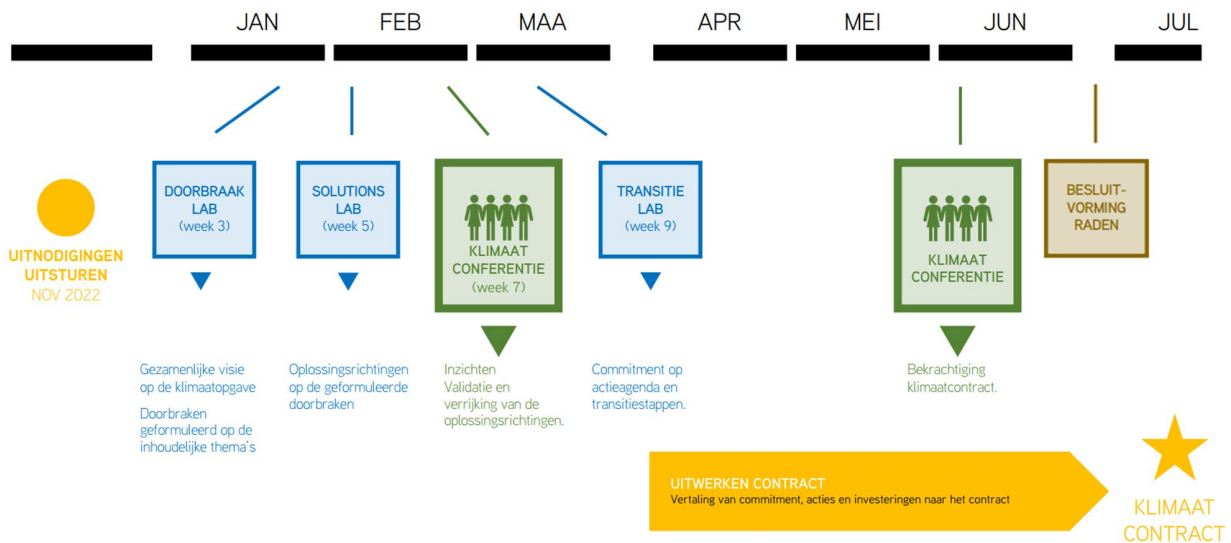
JAN FEB MAA APR MEI JUN JUL

UITNODIGINGEN UITSTUREN
NOV 2022

DOORBRAAK LAB
(week 3)

SOLUTIONS LAB
(week 5)

KLIMAAT CONFERENTIE
(week 7)

TRANSITIE LAB
(week 9)

KLIMAAT CONFERENTIE

BESLUIT-VORMING RADEN

Gezamenlijke visie op de klimaatopgave

Doorbraken geformuleerd op de inhoudelijke thema's

Oplossingsrichtingen op de geformuleerde doorbraken

Inzichten
Validatie en verrijking van de oplossingsrichtingen.

Commitment op actieagenda en transitiestappen.

Bekrachtiging klimaatcontract.

UITWERKEN CONTRACT
Vertaling van commitment, acties en investeringen naar het contract

KLIMAAT CONTRACT